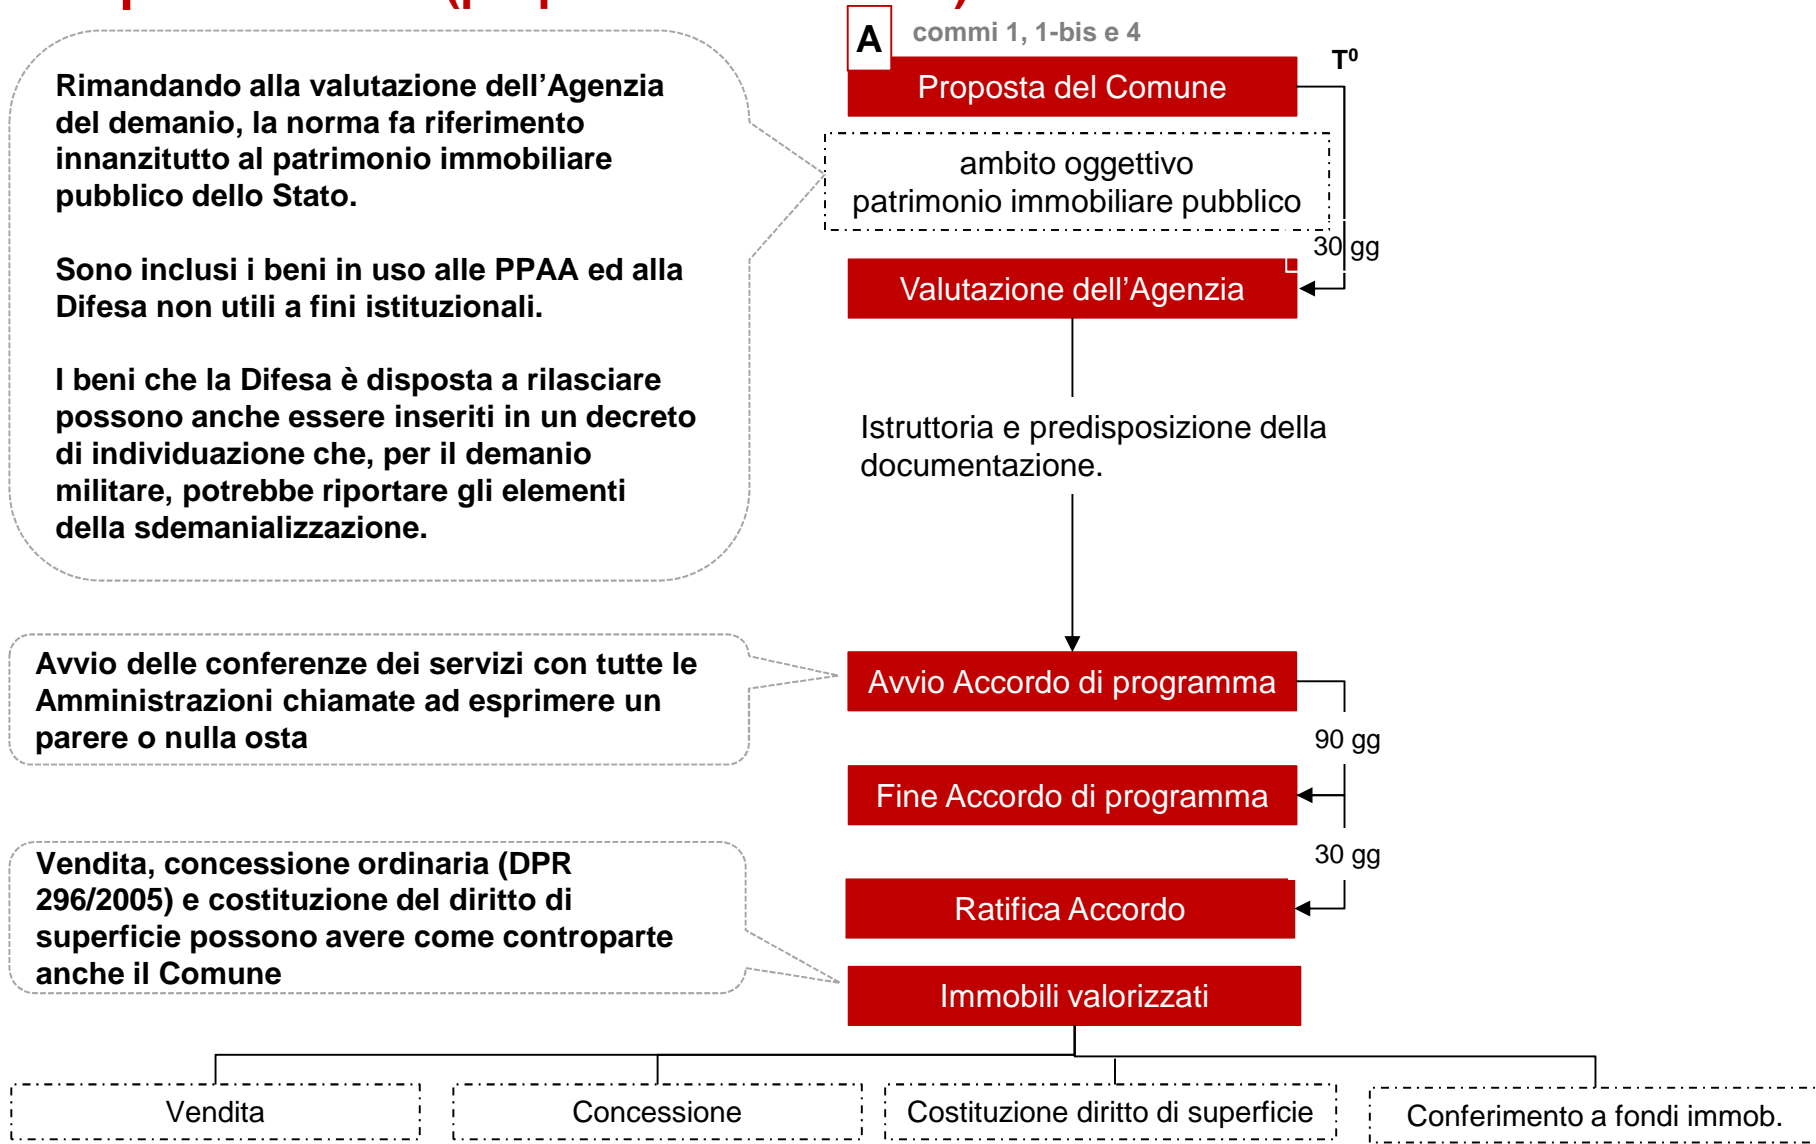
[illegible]

Rimandando alla valutazione dell'Agenzia del demanio, la norma fa riferimento innanzitutto al patrimonio immobiliare pubblico dello Stato.

Sono inclusi i beni in uso alle PPAA ed alla Difesa non utili a fini istituzionali.

I beni che la Difesa è disposta a rilasciare possono anche essere inseriti in un decreto di individuazione che, per il demanio militare, potrebbe riportare gli elementi della sdemanializzazione.

A commi 1, 1-bis e 4

$T^0$

Proposta del Comune

ambito oggettivo
patrimonio immobiliare pubblico

30 gg

Valutazione dell'Agenzia

Istruttoria e predisposizione della documentazione.

Avvio delle conferenze dei servizi con tutte le Amministrazioni chiamate ad esprimere un parere o nulla osta

Avvio Accordo di programma

90 gg

Fine Accordo di programma

30 gg

Vendita, concessione ordinaria (DPR 296/2005) e costituzione del diritto di superficie possono avere come controparte anche il Comune

Ratifica Accordo

Immobili valorizzati

Vendita

Concessione

Costituzione diritto di superficie

Conferimento a fondi immob.